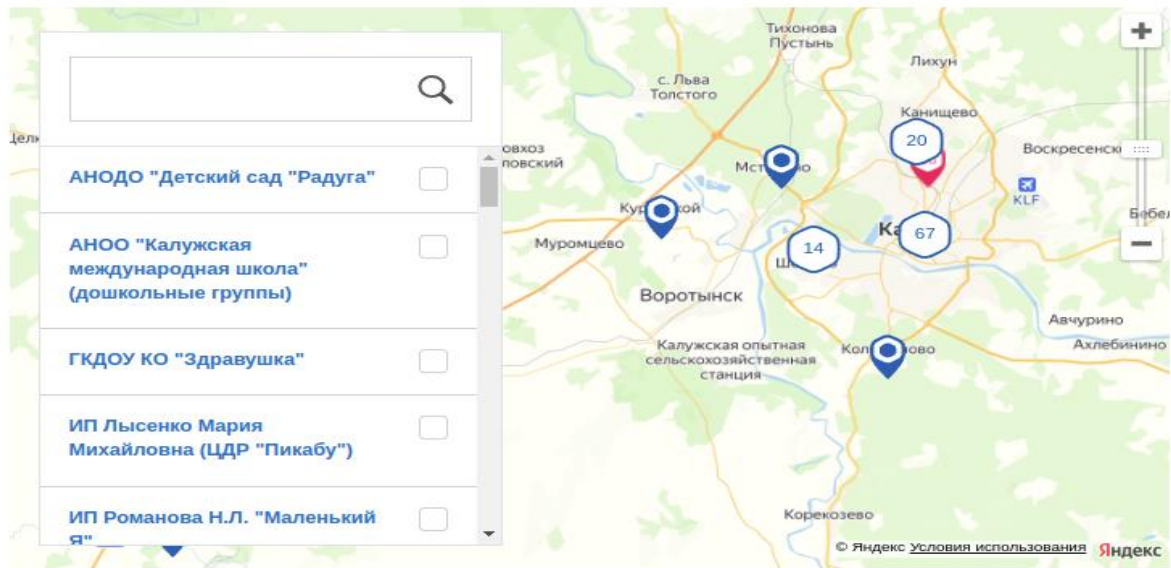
АНОДО "Детский сад "Радуга"

АНОО "Калужская международная школа" (дошкольные группы)

ГКДОУ КО "Здравушка"

ИП Лысенко Мария Михайловна (ЦДР "Пикабу")

ИП Романова Н.Л. "Маленький Я"

Тихонова Пустынь

с. Льва Толстого

Лихун

Канищево

20

Воскресенск

KLF

Бебел

Дел

овхоз

ловский

Мст

Кур

кой

Муромцево

14

Ка

67

Ш

Воротынск

Калужская опытная сельскохозяйственная станция

Кол

ово

Авчурино

Ахлебинино

Корекозево

© Яндекс Условия использования Яндекс